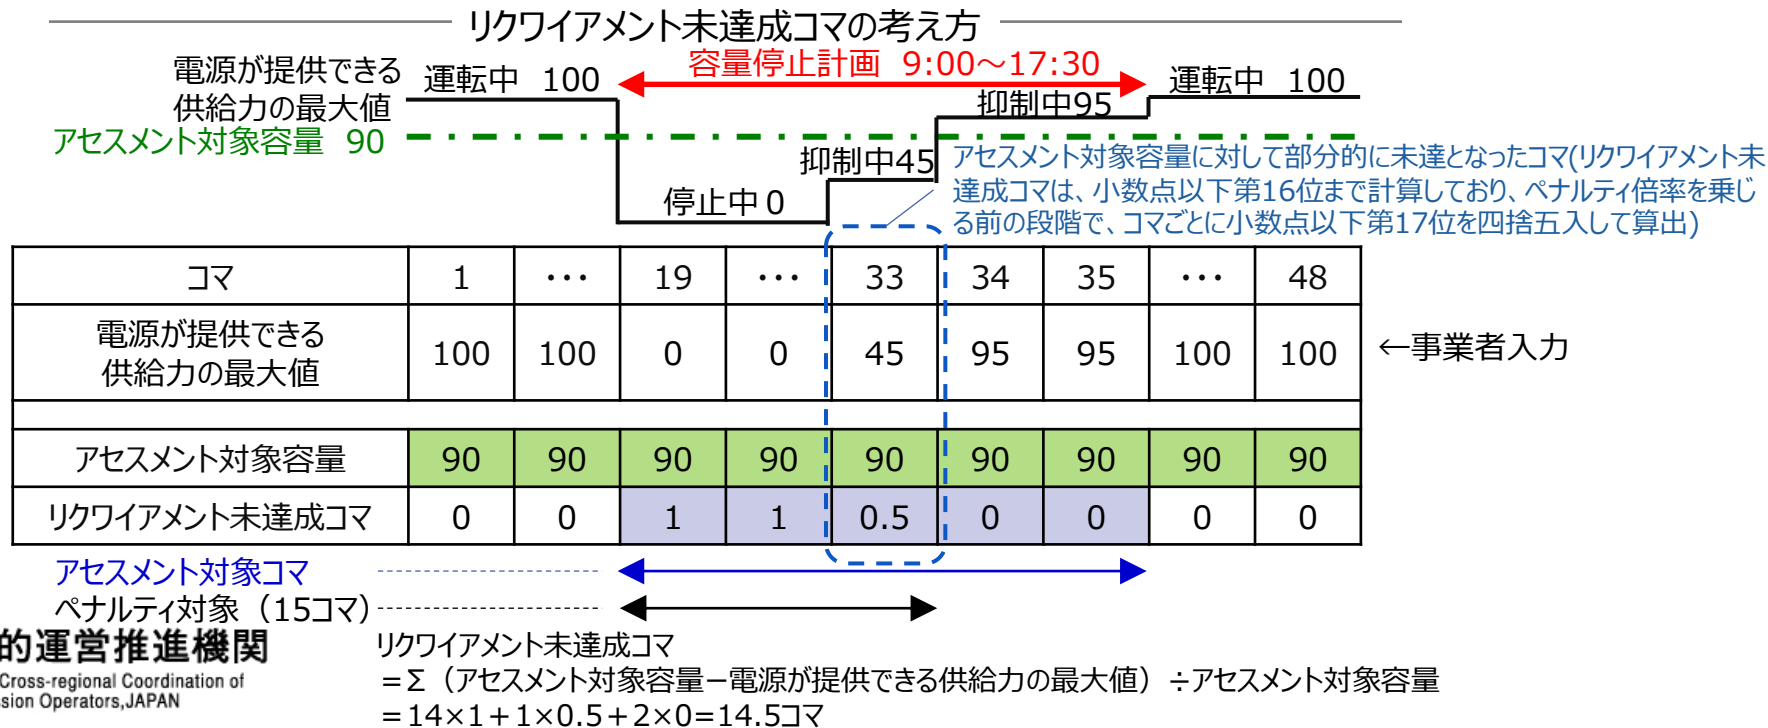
リクワイアメント未達成コマの考え方

電源が提供できる供給力の最大値

運転中 100

容量停止計画 9:00～17:30

運転中 100

抑制中95

アセスメント対象容量 90

抑制中45

アセスメント対象容量に対して部分的に未達となったコマ(リクワイアメント未達成コマは、小数点以下第16位まで計算しており、ペナルティ倍率を乗じる前の段階で、コマごとに小数点以下第17位を四捨五入して算出)

停止中 0

| コマ | 1 | ・・・ | 19 | ・・・ | 33 | 34 | 35 | ・・・ | 48 |
|---|---|---|---|---|---|---|---|---|---|
| 電源が提供できる供給力の最大値 | 100 | 100 | 0 | 0 | 45 | 95 | 95 | 100 | 100 |
| | | | | | | | | | |
| アセスメント対象容量 | 90 | 90 | 90 | 90 | 90 | 90 | 90 | 90 | 90 |
| リクワイアメント未達成コマ | 0 | 0 | 1 | 1 | 0.5 | 0 | 0 | 0 | 0 |

←事業者入力

アセスメント対象コマ

ペナルティ対象（15コマ）

的運営推進機関
Cross-regional Coordination of
sion Operators,JAPAN

リクワイアメント未達成コマ
＝Σ（アセスメント対象容量－電源が提供できる供給力の最大値）÷アセスメント対象容量
＝14×1＋1×0.5＋2×0=14.5コマ